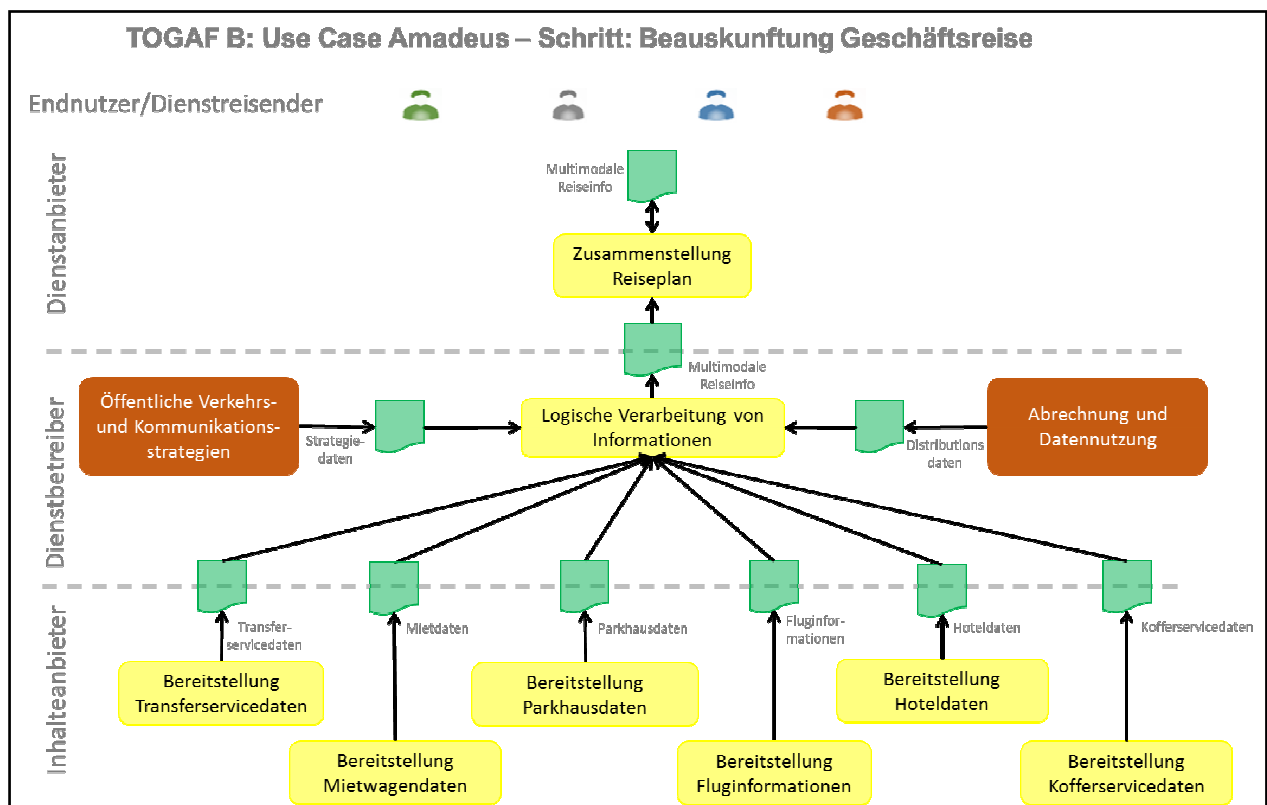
TOGAF B: Use Case Amadeus – Schritt: Beauskunftung Geschäftsreise

Endnutzer/Dienstreisender

Dienstanbieter

Multimodale Reiseinfo

Zusammenstellung Reiseplan

Dienstbetreiber

Multimodale Reiseinfo

Öffentliche Verkehrs- und Kommunikationsstrategien

Strategiedaten

Logische Verarbeitung von Informationen

Distributions daten

Abrechnung und Datennutzung

Inhalteanbieter

Transferservicedaten

Mietdaten

Parkhausdaten

Fluginformationen

Hoteldaten

Kofferservicedaten

Bereitstellung Transferservicedaten

Bereitstellung Parkhausdaten

Bereitstellung Hoteldaten

Bereitstellung Mietwagendaten

Bereitstellung Fluginformationen

Bereitstellung Kofferservicedaten